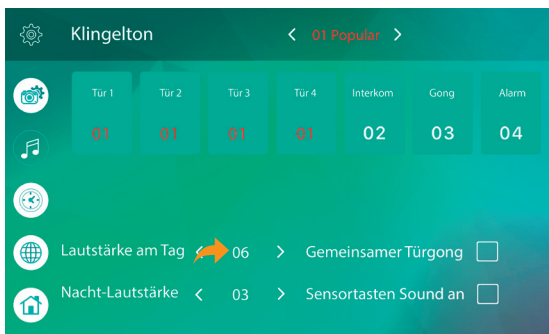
Klingelton

< 01 Popular >

| Tür 1 | Tür 2 | Tür 3 | Tür 4 | Interkom | Gong | Alarm |
|---|---|---|---|---|---|---|
| 01 | 01 | 01 | 01 | 02 | 03 | 04 |

Lautstärke am Tag < 06 > Gemeinsamer Türgong

Nacht-Lautstärke < 03 > Sensortasten Sound an